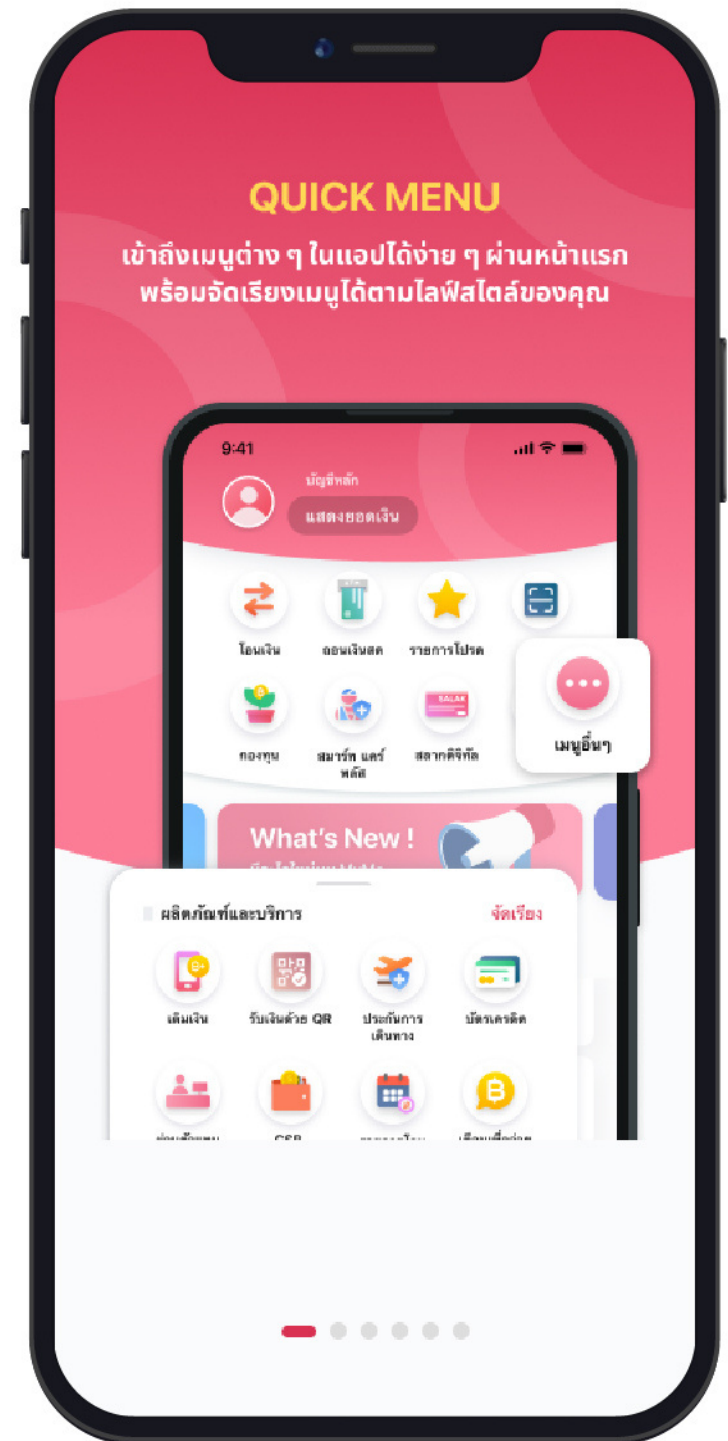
QUICK MENU

เข้าถึงเมนูต่าง ๆ ในแอปได้ง่าย ๆ ผ่านหน้าแรก พร้อมจัดเรียงเมนูได้ตามไลฟ์สไตล์ของคุณ

9:41

บัญชีหลัก

แสดงยอดเงิน

โอนเงิน

ถอนเงินสด

รายการโปรด

กองทุน

สมาร์ท แคร์ พลัส

สลากดิจิทัล

เมนูอื่นๆ

What's New !

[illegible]

ผลิตภัณฑ์และบริการ

จัดเรียง

เติมเงิน

รับเงินด้วย QR

ประกันการเดินทาง

บัตรเครดิต

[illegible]

CSR

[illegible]

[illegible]